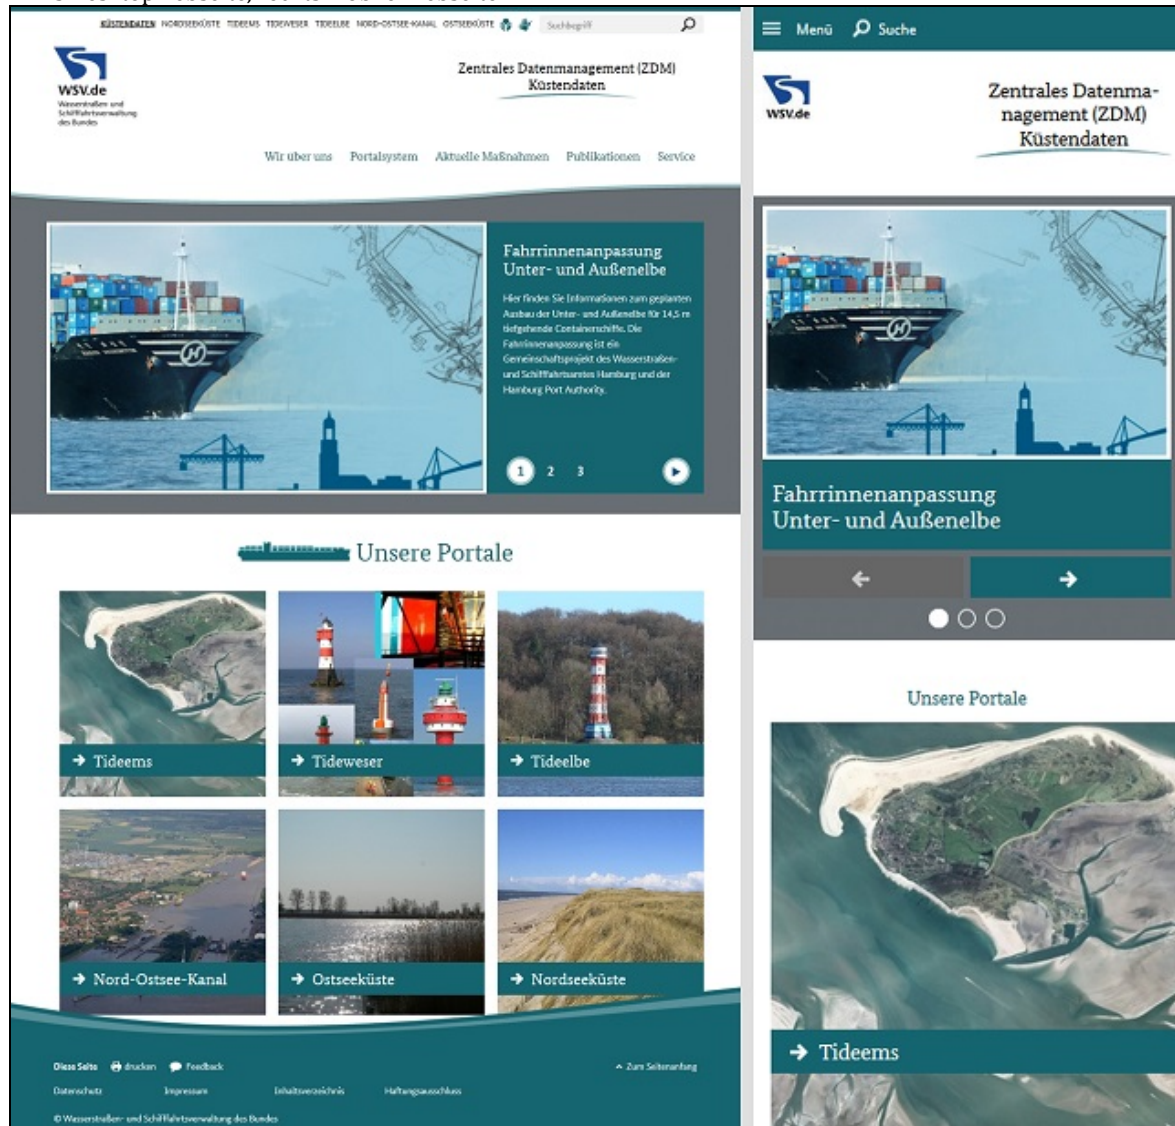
KÜSTENDATEN NORDSEEKÜSTE TIDEEMS TIDEWESER TIDEELBE NORD-OSTSEE-KANAL OSTSEEKÜSTE Suchbegriff

WSV.de
Wasserstraßen- und Schifffahrtsverwaltung des Bundes

Zentrales Datenmanagement (ZDM)
Küstendaten

Wir über uns Portalsystem Aktuelle Maßnahmen Publikationen Service

Fahrrinnenanpassung Unter- und Außenelbe

Hier finden Sie Informationen zum geplanten Ausbau der Unter- und Außenelbe für 14,5 m tiefgehende Containerschiffe. Die Fahrrinnenanpassung ist ein Gemeinschaftsprojekt des Wasserstraßen- und Schifffahrtsamtes Hamburg und der Hamburg Port Authority.

1 2 3

Unsere Portale

→ Tideems
→ Tideweser
→ Tideelbe
→ Nord-Ostsee-Kanal
→ Ostseeküste
→ Nordseeküste

Diese Seite drucken Feedback
^ Zum Seitenanfang
Datenschutz Impressum Inhaltsverzeichnis Haftungsausschluss
© Wasserstraßen- und Schifffahrtsverwaltung des Bundes

Menü Suche

WSV.de

Zentrales Datenmanagement (ZDM) Küstendaten

Fahrrinnenanpassung Unter- und Außenelbe

Unsere Portale

→ Tideems